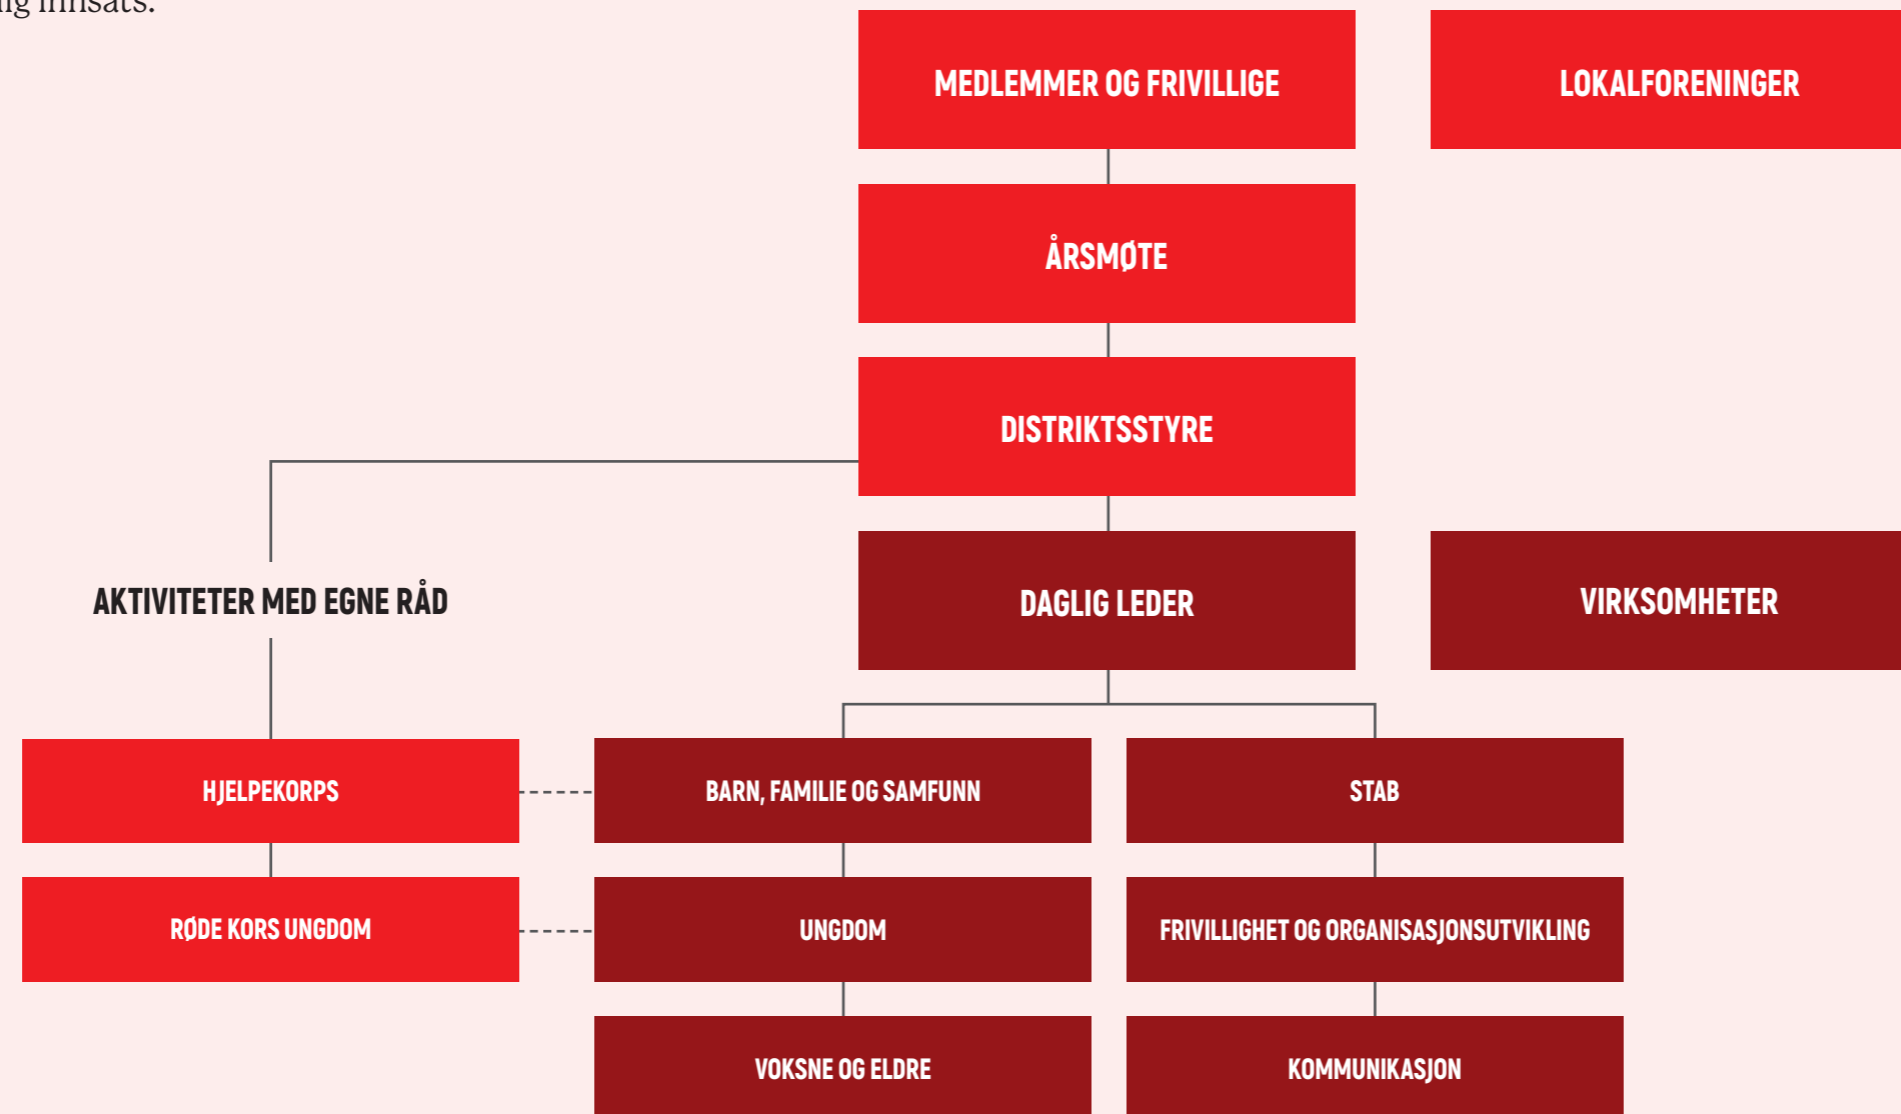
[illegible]ig innsats.

MEDLEMMER OG FRIVILLIGE

LOKALFORENINGER

ÅRSMØTE

DISTRIKTSSTYRE

AKTIVITETER MED EGNE RÅD

DAGLIG LEDER

VIRKSOMHETER

HJELPEKORPS

BARN, FAMILIE OG SAMFUNN

STAB

RØDE KORS UNGDOM

UNGDOM

FRIVILLIGHET OG ORGANISASJONSUTVIKLING

VOKSNE OG ELDRE

KOMMUNIKASJON